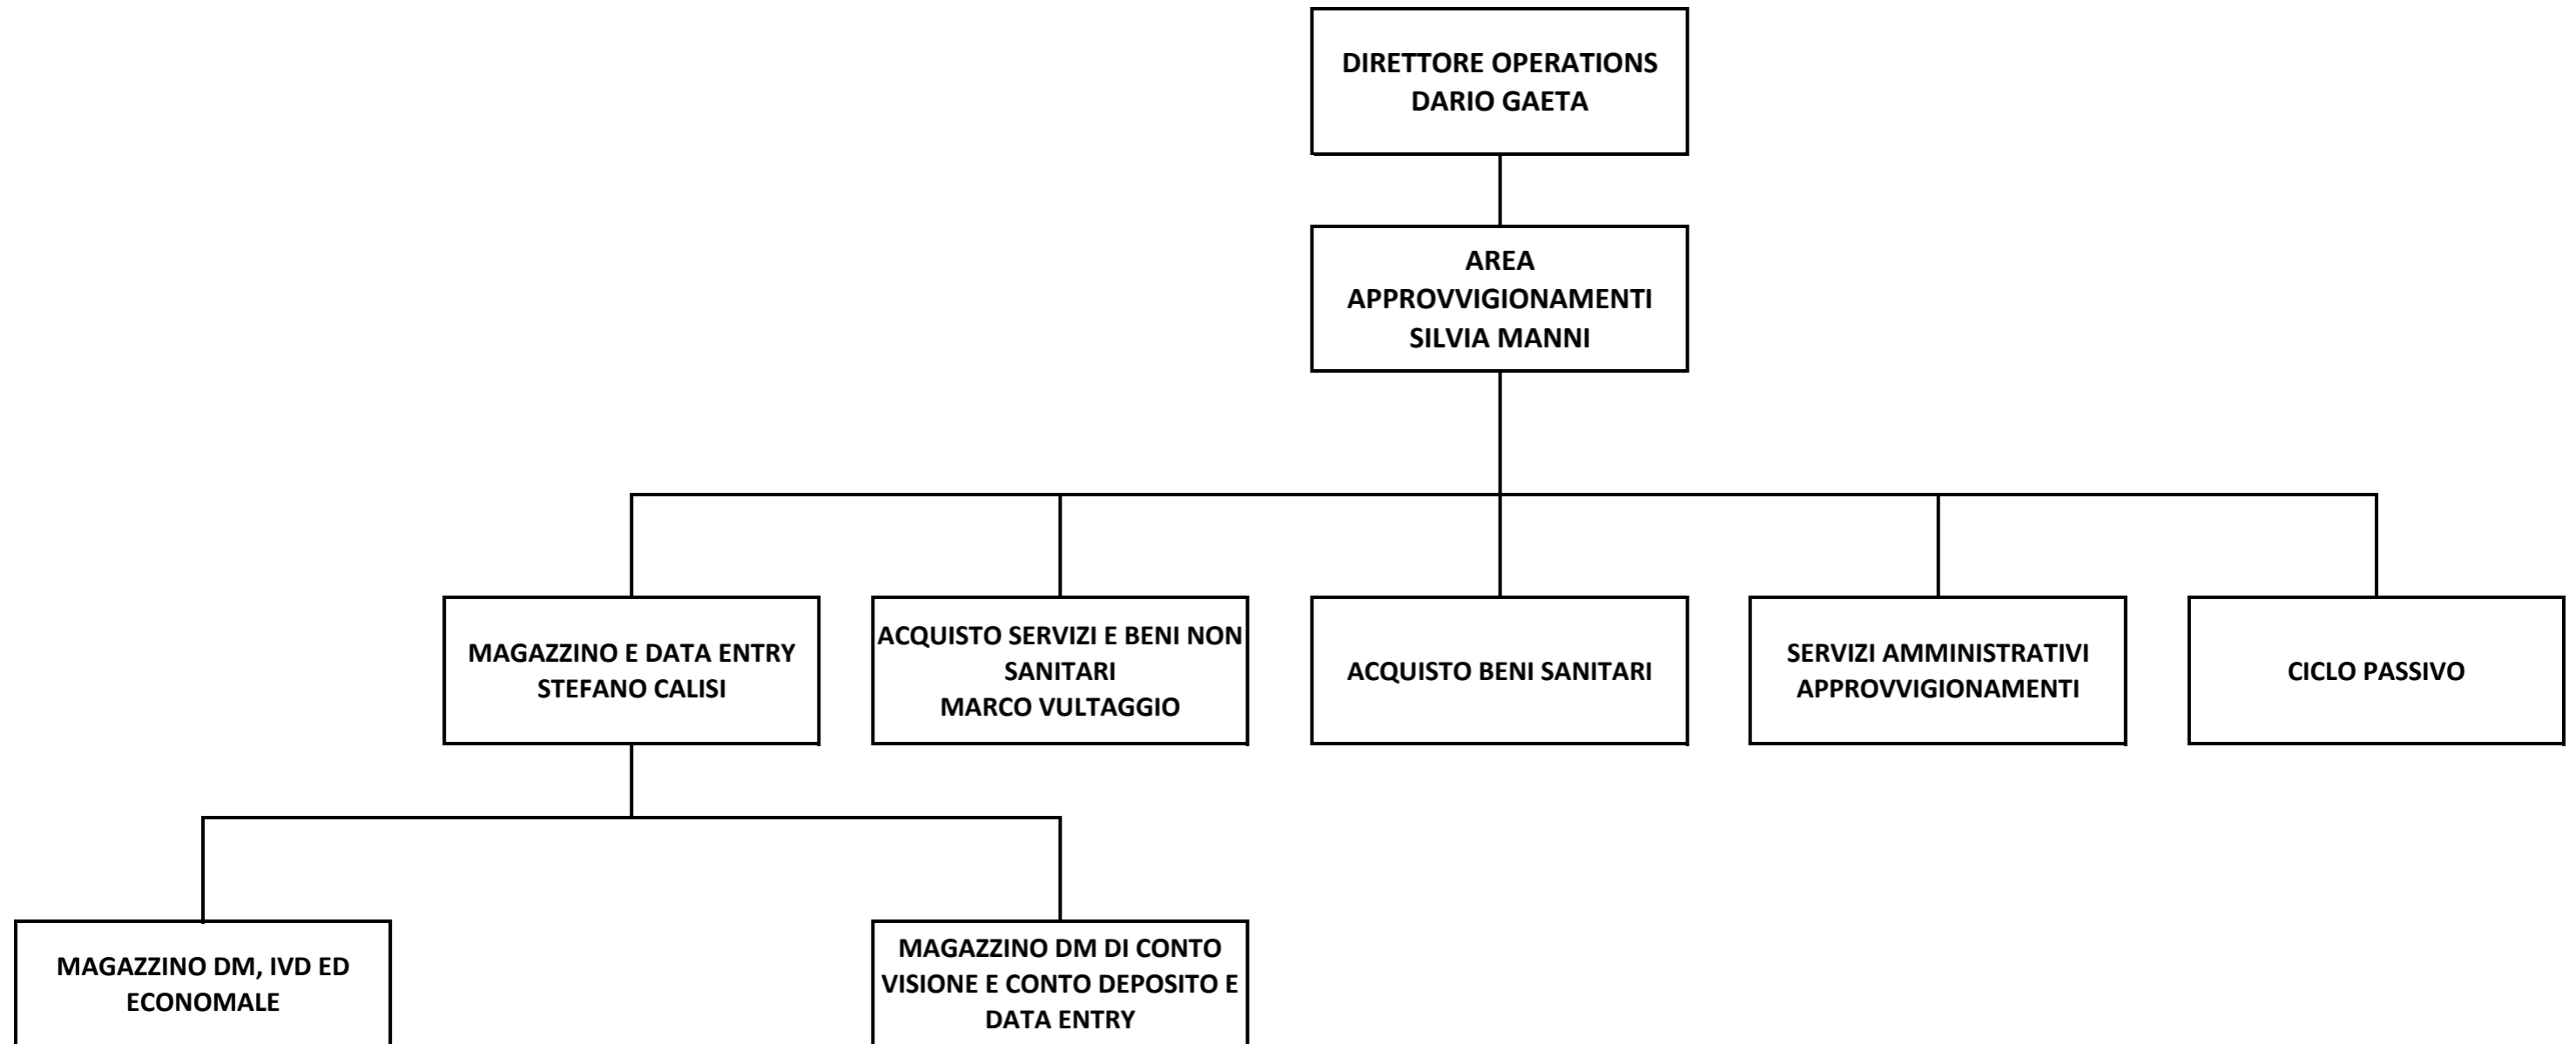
DIRETTORE OPERATIONS
DARIO GAETA

AREA
APPROVVIGIONAMENTI
SILVIA MANNI

MAGAZZINO E DATA ENTRY
STEFANO CALISI

ACQUISTO SERVIZI E BENI NON SANITARI
MARCO VULTAGGIO

ACQUISTO BENI SANITARI

SERVIZI AMMINISTRATIVI
APPROVVIGIONAMENTI

CICLO PASSIVO

MAGAZZINO DM, IVD ED ECONOMALE

MAGAZZINO DM DI CONTO VISIONE E CONTO DEPOSITO E DATA ENTRY